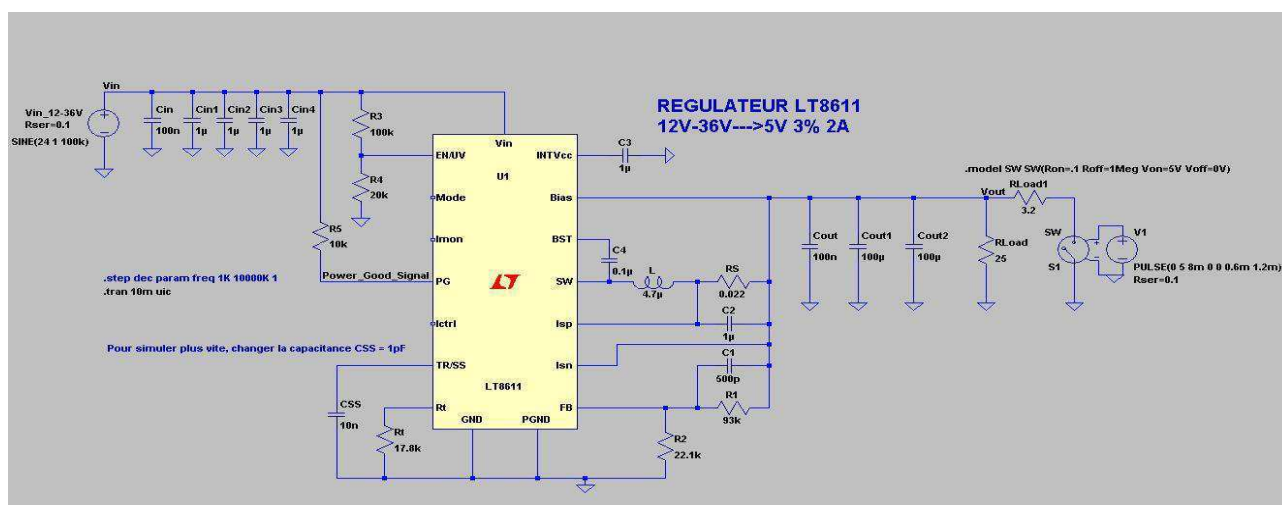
Vin
Vin_12-36V
Rser=0.1
SINE(24 1 100k)
Cin
100n
Cin1
1µ
Cin2
1µ
Cin3
1µ
Cin4
1µ
R3
100k
R4
20k
R5
10k
Power_Good_Signal
REGULATEUR LT8611
12V-36V--->5V 3% 2A
Vin
EN/UV
INTVcc
U1
Mode
Bias
Imon
BST
PG
SW
Ictrl
Isp
TR/SS
Isn
LT8611
Rt
FB
GND
PGND
C3
1µ
C4
0.1µ
L
4.7µ
RS
0.022
C2
1µ
C1
500p
R1
93k
R2
22.1k
Rt
17.8k
CSS
10n
.step dec param freq 1K 10000K 1
.tran 10m uic
Pour simuler plus vite, changer la capacitance CSS = 1pF
Cout
100n
Cout1
100µ
Cout2
100µ
.model SW SW(Ron=.1 Roff=1Meg Von=5V Voff=0V)
Vout
RLoad1
3.2
RLoad
25
SW
S1
V1
PULSE(0 5 8m 0 0 0.6m 1.2m)
Rser=0.1